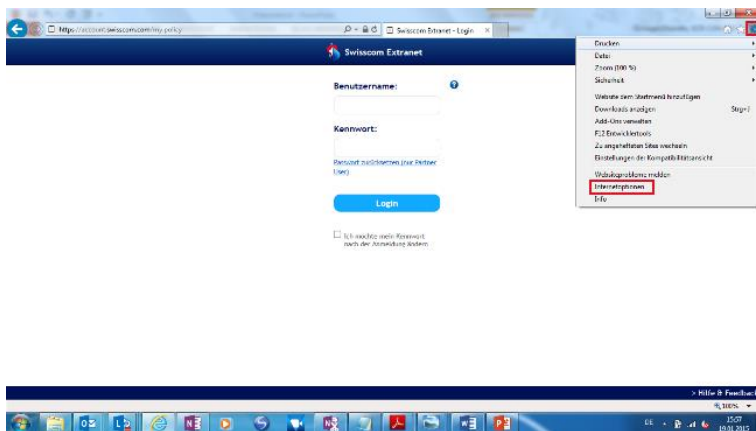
https://account.swisscom.com/my.policy

Swisscom Extranet - Login

Swisscom Extranet

Benutzername:

Kennwort:

Passwort zurücksetzen (nur Partner User)

Login

Ich möchte mein Kennwort nach der Anmeldung ändern

Drucken
Datei
Zoom (100 %)
Sicherheit
Website zum Startmenü hinzufügen
Downloads anzeigen Strg+J
Add-Ons verwalten
F12 Entwicklertools
Zu angehefteten Sites wechseln
Einstellungen der Kompatibilitätsansicht
Websiteprobleme melden
Internetoptionen
Info

> Hilfe & Feedback

100%

DE

15:07
19.01.2015